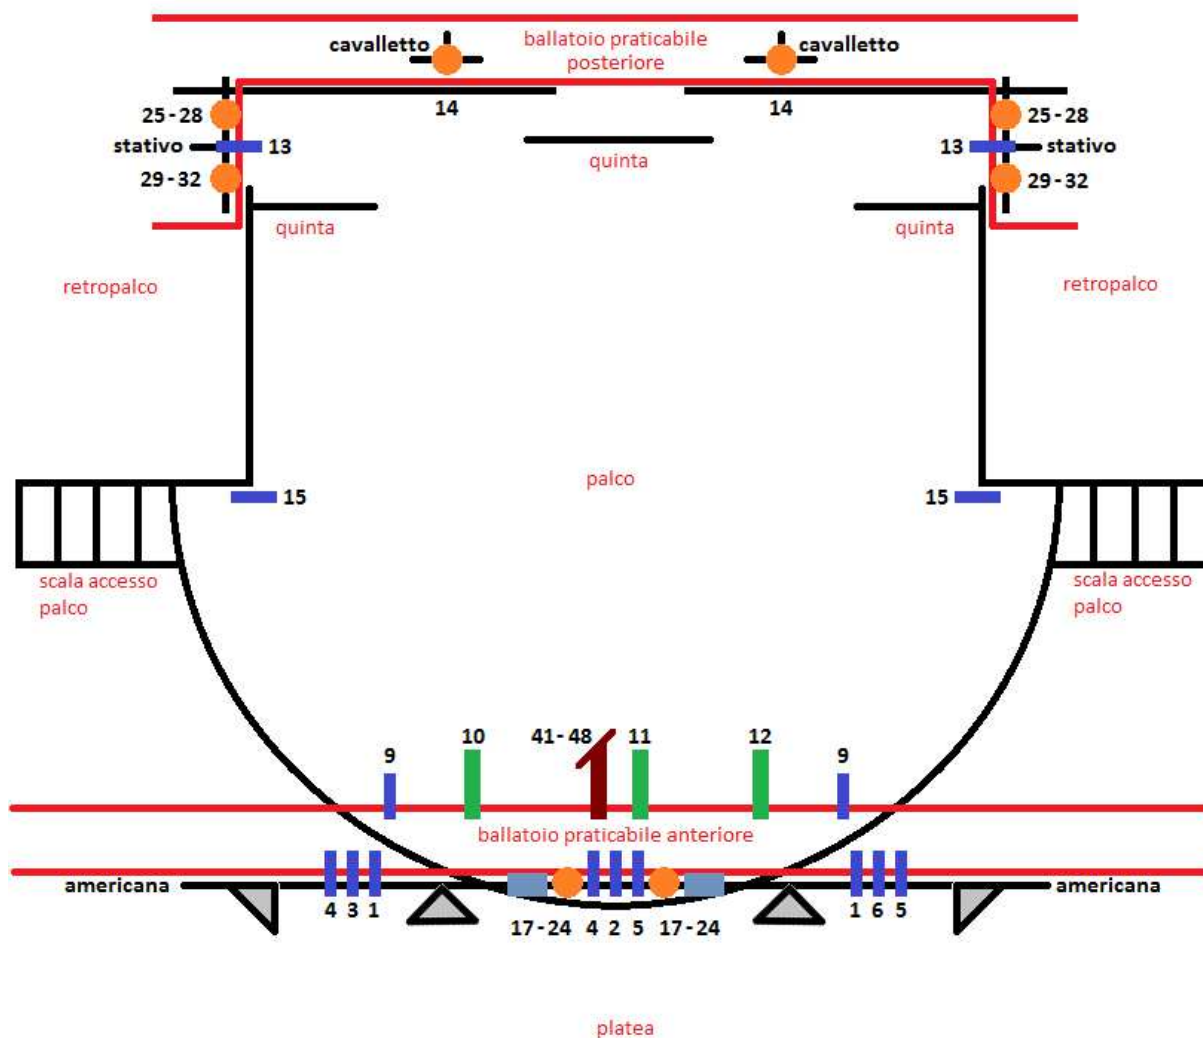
cavalletto
ballatoio praticabile posteriore
cavalletto

25 - 28
14
14
25 - 28

stativo
13
13
stativo

29 - 32
quinta
29 - 32

quinta
quinta

retropalco
retropalco

palco

15
15

scala accesso palco
scala accesso palco

9
10
41 - 48
11
12
9

ballatoio praticabile anteriore

americana
americana

4 3 1
17 - 24 4 2 5 17 - 24
1 6 5

platea